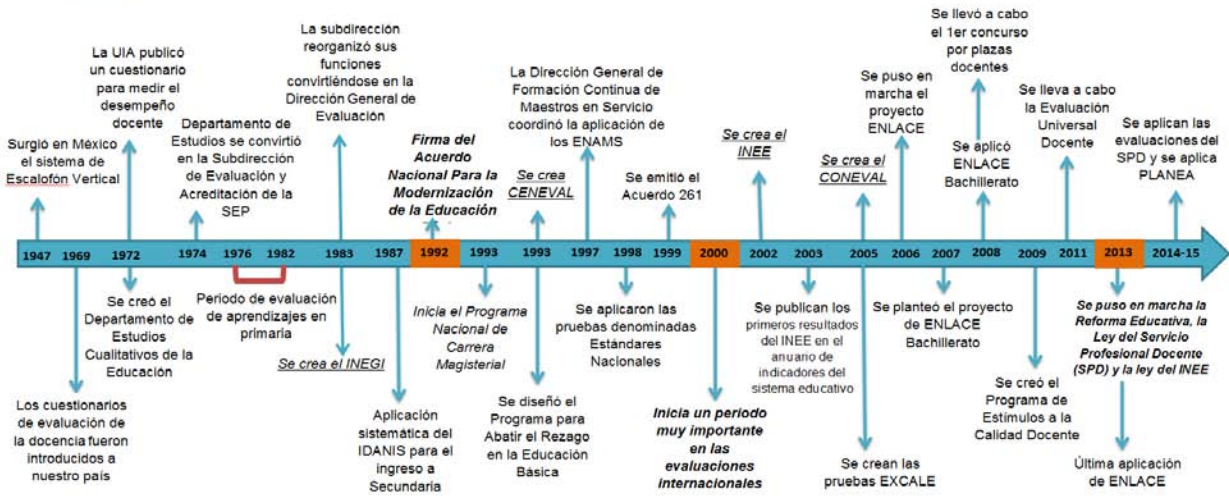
Surgió en México el sistema de Escalofón Vertical

La UIA publicó un cuestionario para medir el desempeño docente

Departamento de Estudios se convirtió en la Subdirección de Evaluación y Acreditación de la SEP

La subdirección reorganizó sus funciones convirtiéndose en la Dirección General de Evaluación

Firma del Acuerdo Nacional Para la Modernización de la Educación

Se crea CENEVAL

La Dirección General de Formación Continua de Maestros en Servicio coordinó la aplicación de los ENAMS

Se emitió el Acuerdo 261

Se crea el INEE

Se crea el CONEVAL

Se puso en marcha el proyecto ENLACE

Se aplicó ENLACE Bachillerato

Se llevó a cabo el 1er concurso por plazas docentes

Se lleva a cabo la Evaluación Universal Docente

Se aplican las evaluaciones del SPD y se aplica PLANEA

| 1947 | 1969 | 1972 | 1974 | 1976 | 1982 | 1983 | 1987 | 1992 | 1993 | 1993 | 1997 | 1998 | 1999 | 2000 | 2002 | 2003 | 2005 | 2006 | 2007 | 2008 | 2009 | 2011 | 2013 | 2014-15 |
|---|---|---|---|---|---|---|---|---|---|---|---|---|---|---|---|---|---|---|---|---|---|---|---|---|

Los cuestionarios de evaluación de la docencia fueron introducidos a nuestro país

Se creó el Departamento de Estudios Cualitativos de la Educación

Periodo de evaluación de aprendizajes en primaria

Se crea el INEGI

Aplicación sistemática del IDANIS para el ingreso a Secundaria

Inicia el Programa Nacional de Carrera Magisterial

Se diseñó el Programa para Abatir el Rezago en la Educación Básica

Se aplicaron las pruebas denominadas Estándares Nacionales

Inicia un periodo muy importante en las evaluaciones internacionales

Se publican los primeros resultados del INEE en el anuario de indicadores del sistema educativo

Se crean las pruebas EXCALE

Se planteó el proyecto de ENLACE Bachillerato

Se creó el Programa de Estímulos a la Calidad Docente

Se puso en marcha la Reforma Educativa, la Ley del Servicio Profesional Docente (SPD) y la ley del INEE

Última aplicación de ENLACE